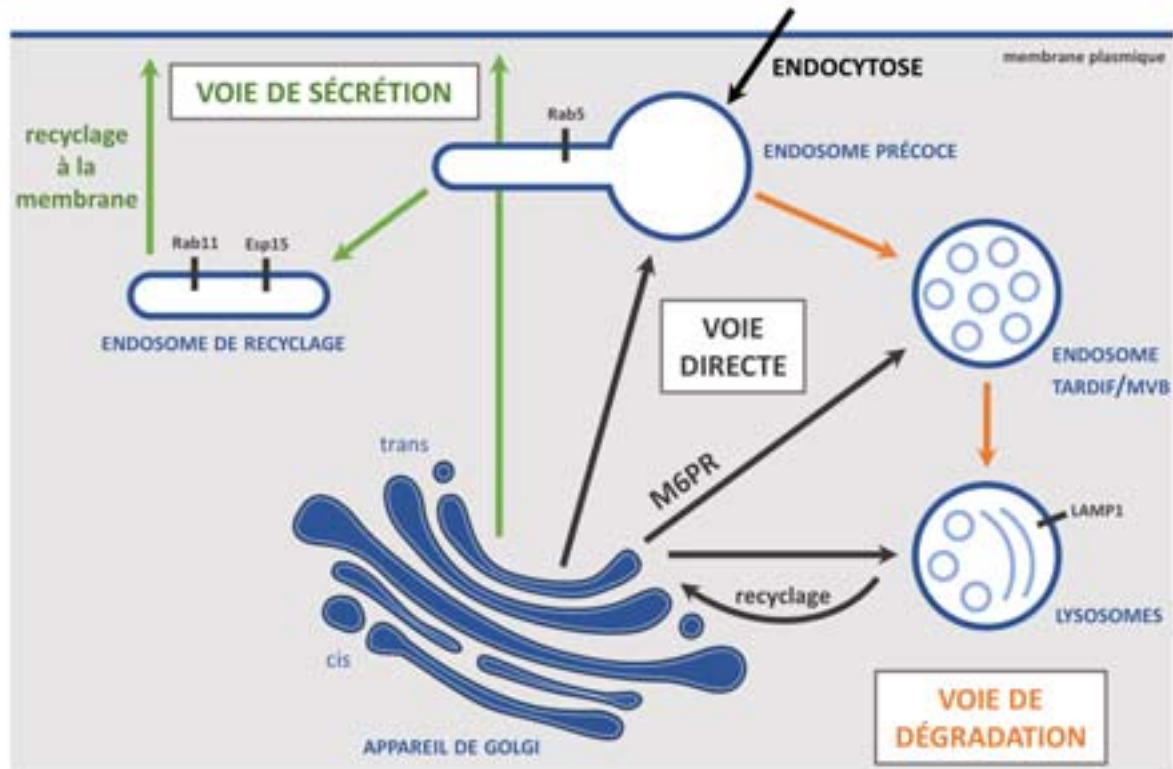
membrane plasmique

ENDOCYTOSE

VOIE DE SÉCRÉTION

recyclage à la membrane

Rab5

ENDOSOME PRÉCOCE

Rab11

Esp15

ENDOSOME DE RECYCLAGE

VOIE DIRECTE

ENDOSOME TARDIF/MVB

trans

M6PR

LAMP1

recyclage

LYSOSOMES

cis

APPAREIL DE GOLGI

VOIE DE DÉGRADATION